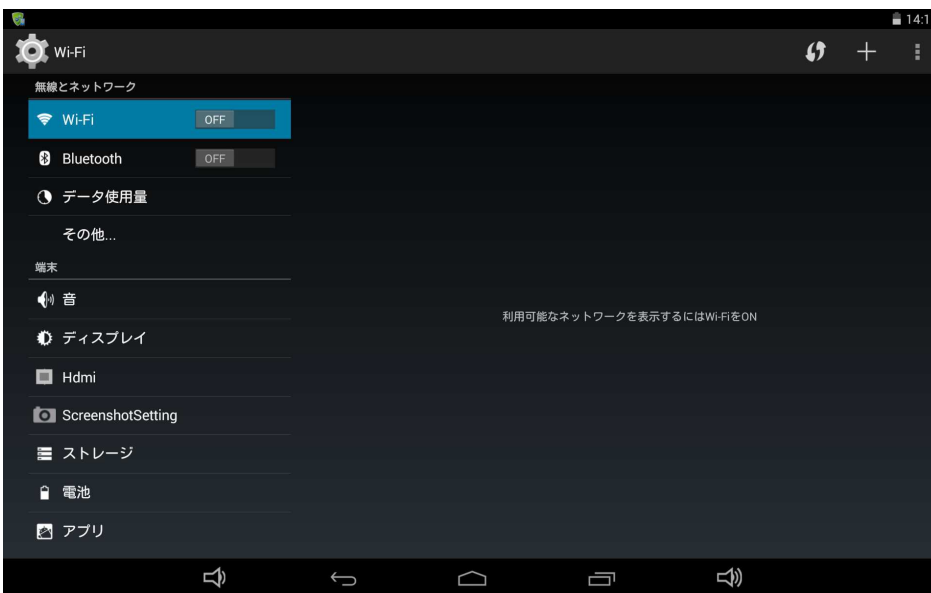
14:1

Wi-Fi

無線とネットワーク

Wi-Fi OFF

Bluetooth OFF

データ使用量

その他...

端末

音

ディスプレイ

Hdmi

ScreenshotSetting

ストレージ

電池

アプリ

利用可能なネットワークを表示するにはWi-FiをON